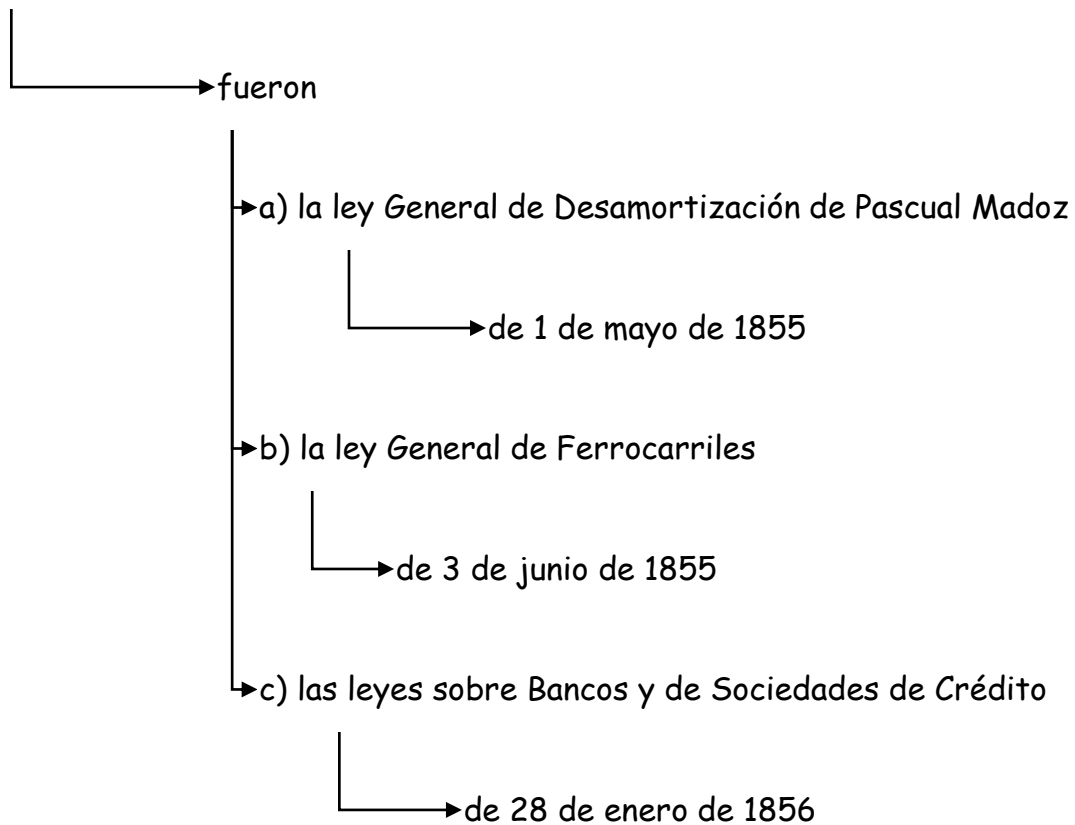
fueron

a) la ley General de Desamortización de Pascual Madoz

de 1 de mayo de 1855

b) la ley General de Ferrocarriles

de 3 de junio de 1855

c) las leyes sobre Bancos y de Sociedades de Crédito

de 28 de enero de 1856